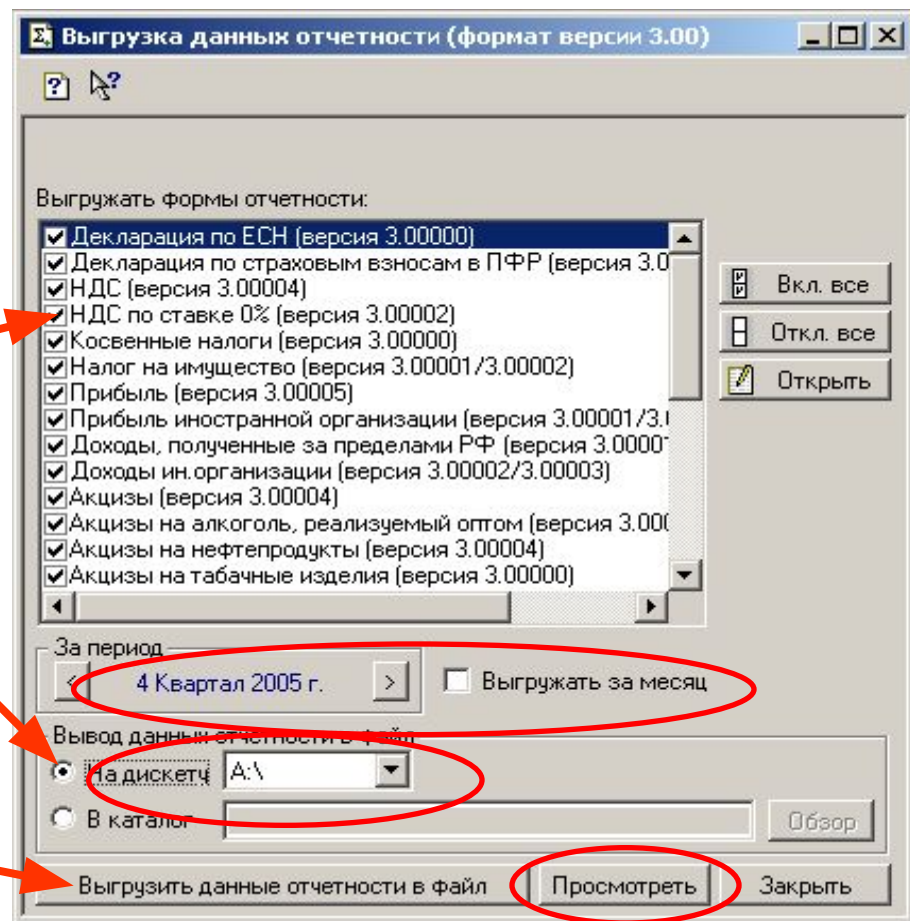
Выгрузка данных отчетности (формат версии 3.00)

Выгружать формы отчетности:

Декларация по ЕСН (версия 3.00000)
Декларация по страховым взносам в ПФР (версия 3.0
НДС (версия 3.00004)
НДС по ставке 0% (версия 3.00002)
Косвенные налоги (версия 3.00000)
Налог на имущество (версия 3.00001/3.00002)
Прибыль (версия 3.00005)
Прибыль иностранной организации (версия 3.00001/3.0
Доходы, полученные за пределами РФ (версия 3.0000
Доходы ин.организации (версия 3.00002/3.00003)
Акцизы (версия 3.00004)
Акцизы на алкоголь, реализуемый оптом (версия 3.000
Акцизы на нефтепродукты (версия 3.00004)
Акцизы на табачные изделия (версия 3.00000)

Вкл. все
Откл. все
Открыть

За период
<
4 Квартал 2005 г.
>
Выгружать за месяц

Вывод данных отчетности в файл
На дискету A:\
В каталог
Обзор

Выгрузить данные отчетности в файл
Просмотреть
Закрыть